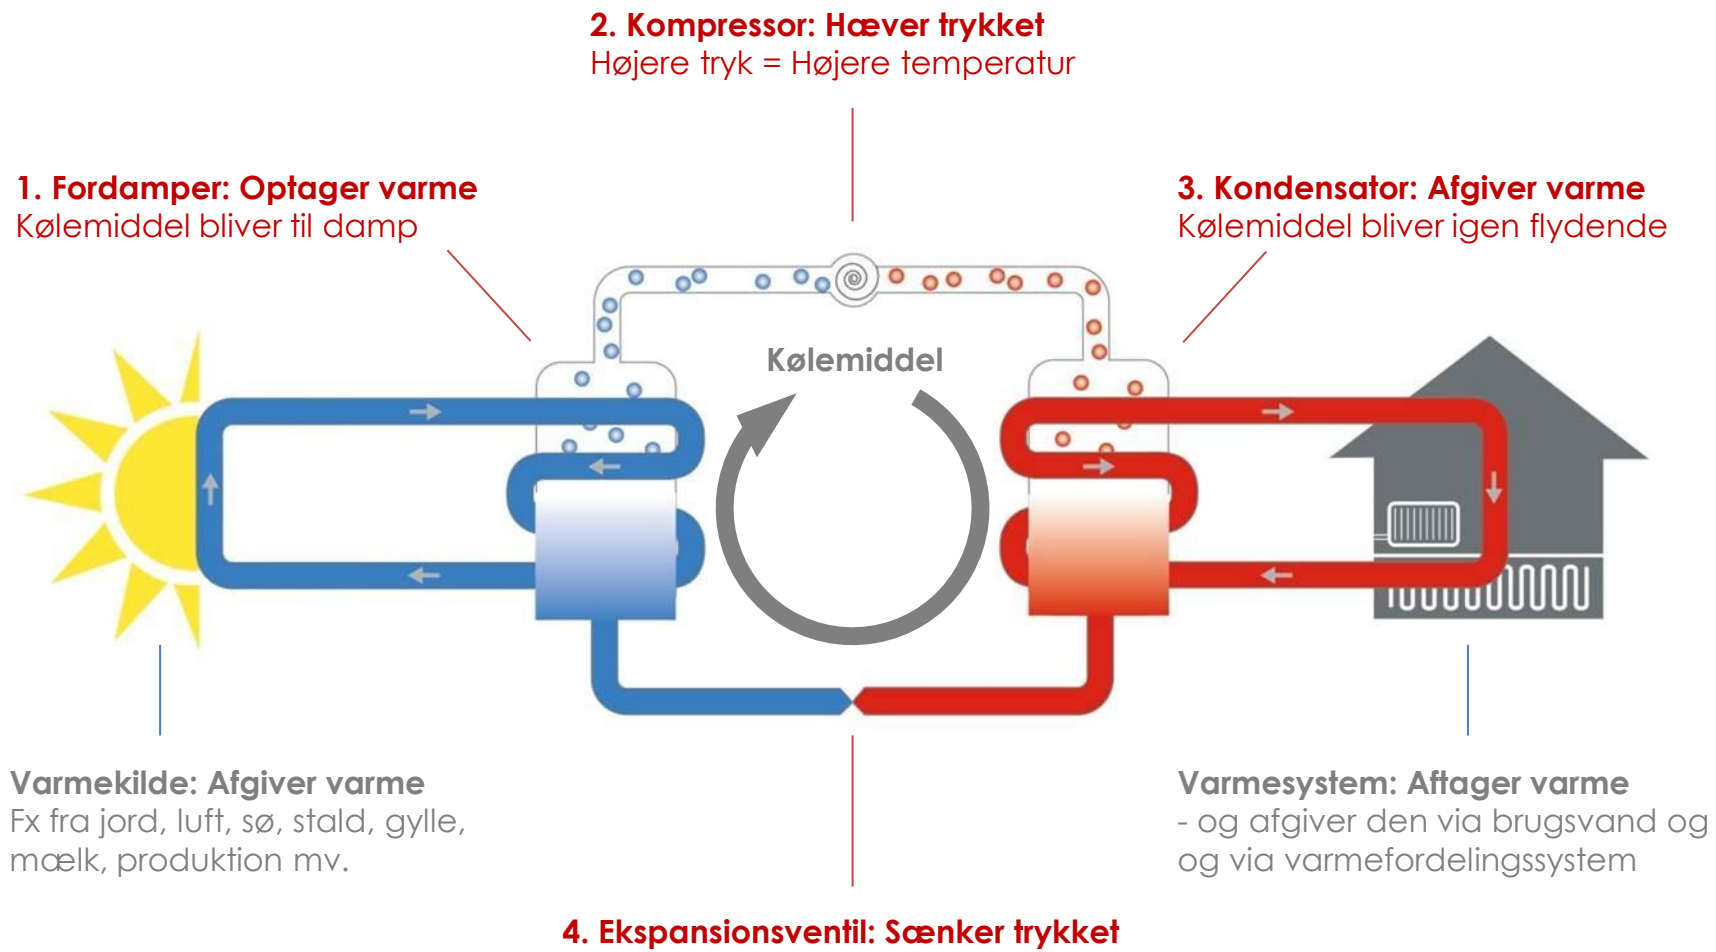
2. Kompressor: Hæver trykket
Højere tryk = Højere temperatur

1. Fordamper: Optager varme
Kølemiddel bliver til damp

3. Kondensator: Afgiver varme
Kølemiddel bliver igen flydende

Kølemiddel

Varmekilde: Afgiver varme
Fx fra jord, luft, sø, stald, gylle, mælk, produktion mv.

Varmesystem: Aftager varme
- og afgiver den via brugsvand og og via varmefordelingssystem

4. Ekspansionsventil: Sænker trykket